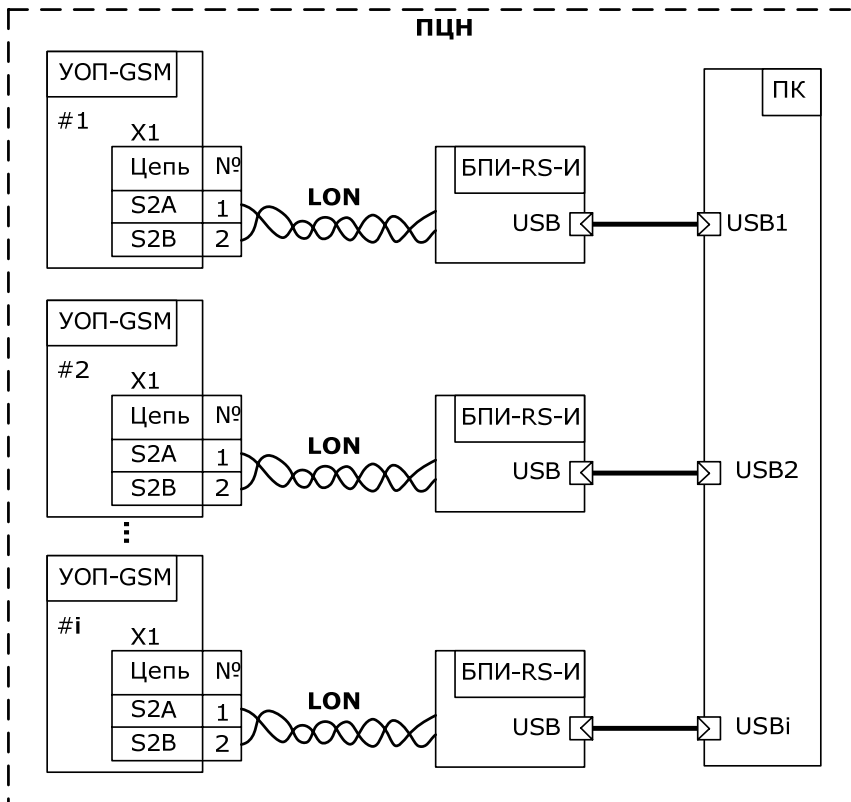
ПЦН

УОП-GSM
#1
X1

| Цепь | № |
|---|---|
| S2A | 1 |
| S2B | 2 |

LON

БПИ-RS-И
USB

ПК
USB1

УОП-GSM
#2
X1

| Цепь | № |
|---|---|
| S2A | 1 |
| S2B | 2 |

LON

БПИ-RS-И
USB

USB2

⋮

УОП-GSM
#i
X1

| Цепь | № |
|---|---|
| S2A | 1 |
| S2B | 2 |

LON

БПИ-RS-И
USB

USBi